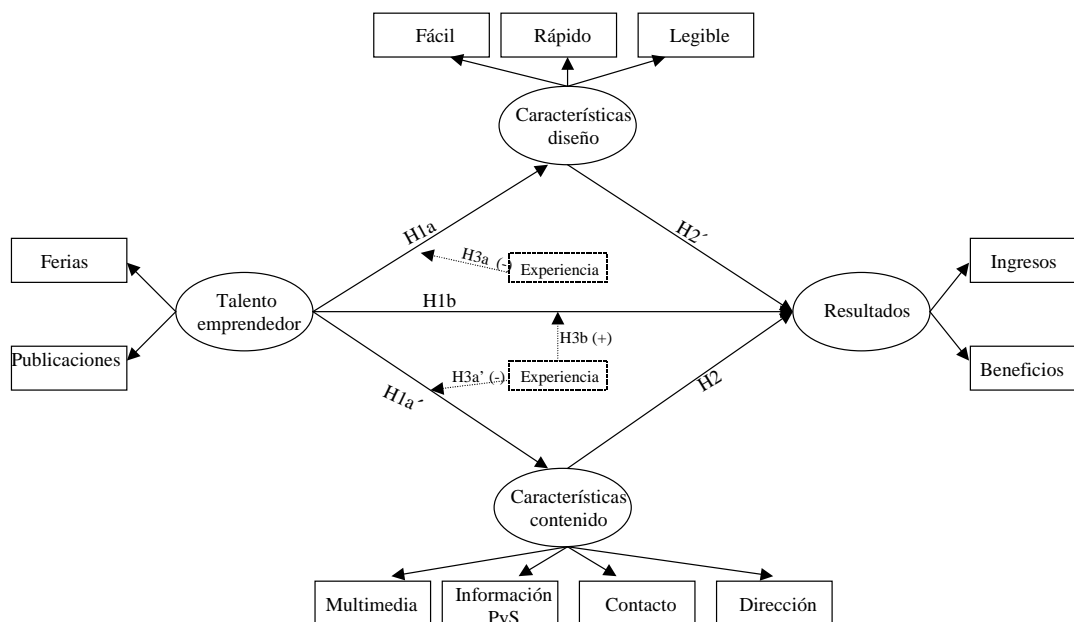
Fácil

Rápido

Legible

Características diseño

H1a

H2´

H3a (-)

Experiencia

Ferias

Talento emprendedor

H1b

Resultados

Ingresos

Publicaciones

H3b (+)

Beneficios

H3a' (-)

Experiencia

H1a´

H2

Características contenido

Multimedia

Información PyS

Contacto

Dirección